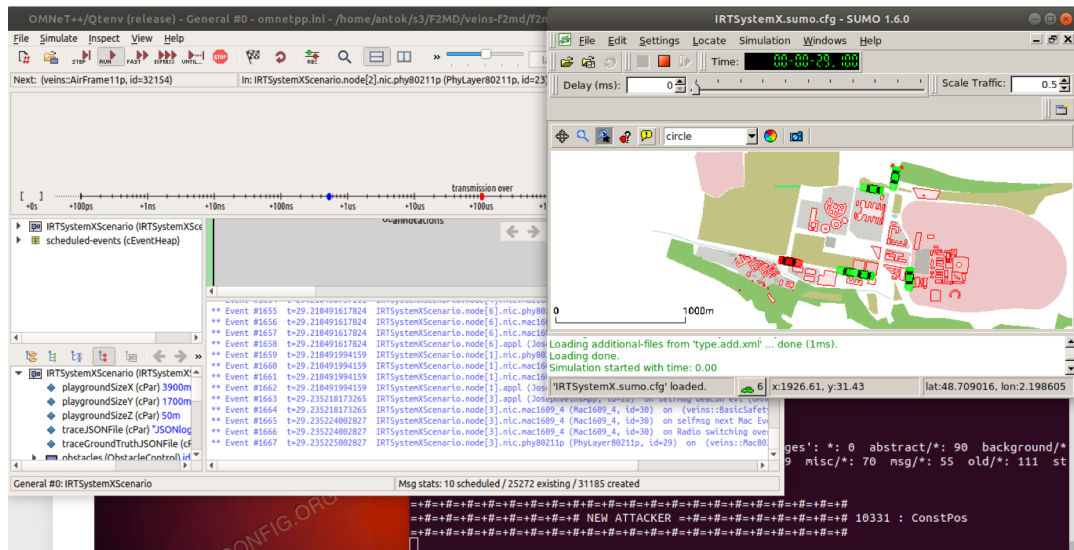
OMNeT++/Qtenv (release) - General #0 - omnetpp.ini - /home/antok/s3/F2MD/veins-f2md/f2m

File Simulate Inspect View Help

STEP RUN FAST EXPRESS UNTIL... STOP REC

Next: (veins::AirFrame11p, id=32154)

In: IRTSystemXScenario.node[2].nic.phy80211p (PhyLayer80211p, id=23

transmission over

+0s +100ps +1ns +10ns +100ns +1us +10us +100us +1

IRTSystemXScenario (IRTSystemXSce
scheduled-events (cEventHeap)

annotations

** Event #1655 t=29.210491617824 IRTSystemXScenario.node[6].nic.phy80
** Event #1656 t=29.210491617824 IRTSystemXScenario.node[6].nic.mac16
** Event #1657 t=29.210491617824 IRTSystemXScenario.node[6].nic.mac16
** Event #1658 t=29.210491617824 IRTSystemXScenario.node[6].appl (Jos
** Event #1659 t=29.210491994159 IRTSystemXScenario.node[1].nic.phy80
** Event #1660 t=29.210491994159 IRTSystemXScenario.node[1].nic.mac16
** Event #1661 t=29.210491994159 IRTSystemXScenario.node[1].nic.mac16
** Event #1662 t=29.210491994159 IRTSystemXScenario.node[1].appl (Jos
** Event #1663 t=29.23521873265 IRTSystemXScenario.node[3].appl (JosephWethsApp, id=29) on selfMsg Beacon evt (omnet
** Event #1664 t=29.23521873265 IRTSystemXScenario.node[3].nic.mac1609_4 (Mac1609_4, id=30) on (veins::BasicSafety
** Event #1665 t=29.235224002827 IRTSystemXScenario.node[3].nic.mac1609_4 (Mac1609_4, id=30) on selfmsg next Mac Eve
** Event #1666 t=29.235224002827 IRTSystemXScenario.node[3].nic.mac1609_4 (Mac1609_4, id=30) on Radio switching over
** Event #1667 t=29.235225002827 IRTSystemXScenario.node[3].nic.phy80211p (PhyLayer80211p, id=29) on (veins::Mac80

IRTSystemXScenario (IRTSystemX
playgroundSizeX (cPar) 3900m
playgroundSizeY (cPar) 1700m
playgroundSizeZ (cPar) 50m
traceJSONFile (cPar) "JSONlog
traceGroundTruthJSONFile (cF
obstacles (ObstacleControl) id

General #0: IRTSystemXScenario

Msg stats: 10 scheduled / 25272 existing / 31185 created

IRTSystemX.sumo.cfg - SUMO 1.6.0

File Edit Settings Locate Simulation Windows Help

Time: 00-00-29.100

Delay (ms): 0

Scale Traffic: 0.5

circle

0 1000m

Loading additional-files from 'type.add.xml' ... done (1ms).
Loading done.
Simulation started with time: 0.00

'IRTSystemX.sumo.cfg' loaded. 6 x:1926.61, y:31.43 lat:48.709016, lon:2.198605

ges': *: 0 abstract/*: 90 background/*
9 misc/*: 70 msg/*: 55 old/*: 111 st

=+#=+#=+#=+#=+#=+#=+#=+#=+#=+#=+#=+#=+#=+#=+#=+#=+#=+#=+#
=+#=+#=+#=+#=+#=+#=+#=+# NEW ATTACKER =+#=+#=+#=+#=+#=+#=+# 10331 : ConstPos
=+#=+#=+#=+#=+#=+#=+#=+#=+#=+#=+#=+#=+#=+#=+#=+#=+#=+#=+#

ONFIG.ORG